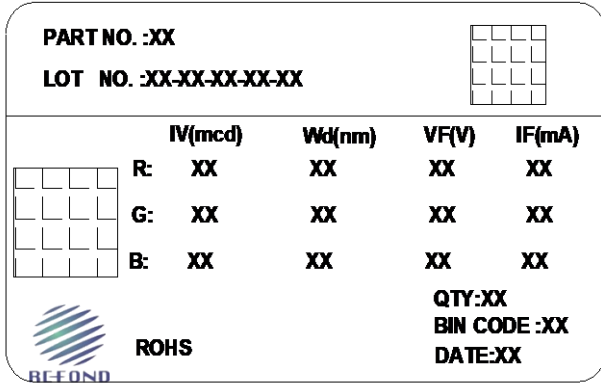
PART NO. :XX

LOT NO. :XX-XX-XX-XX-XX

| | IV(mcd) | Wd(nm) | VF(V) | IF(mA) |
|---|---|---|---|---|
| R: | XX | XX | XX | XX |
| G: | XX | XX | XX | XX |
| B: | XX | XX | XX | XX |

QTY:XX
BIN CODE :XX
DATE:XX

ROHS

BEFOND